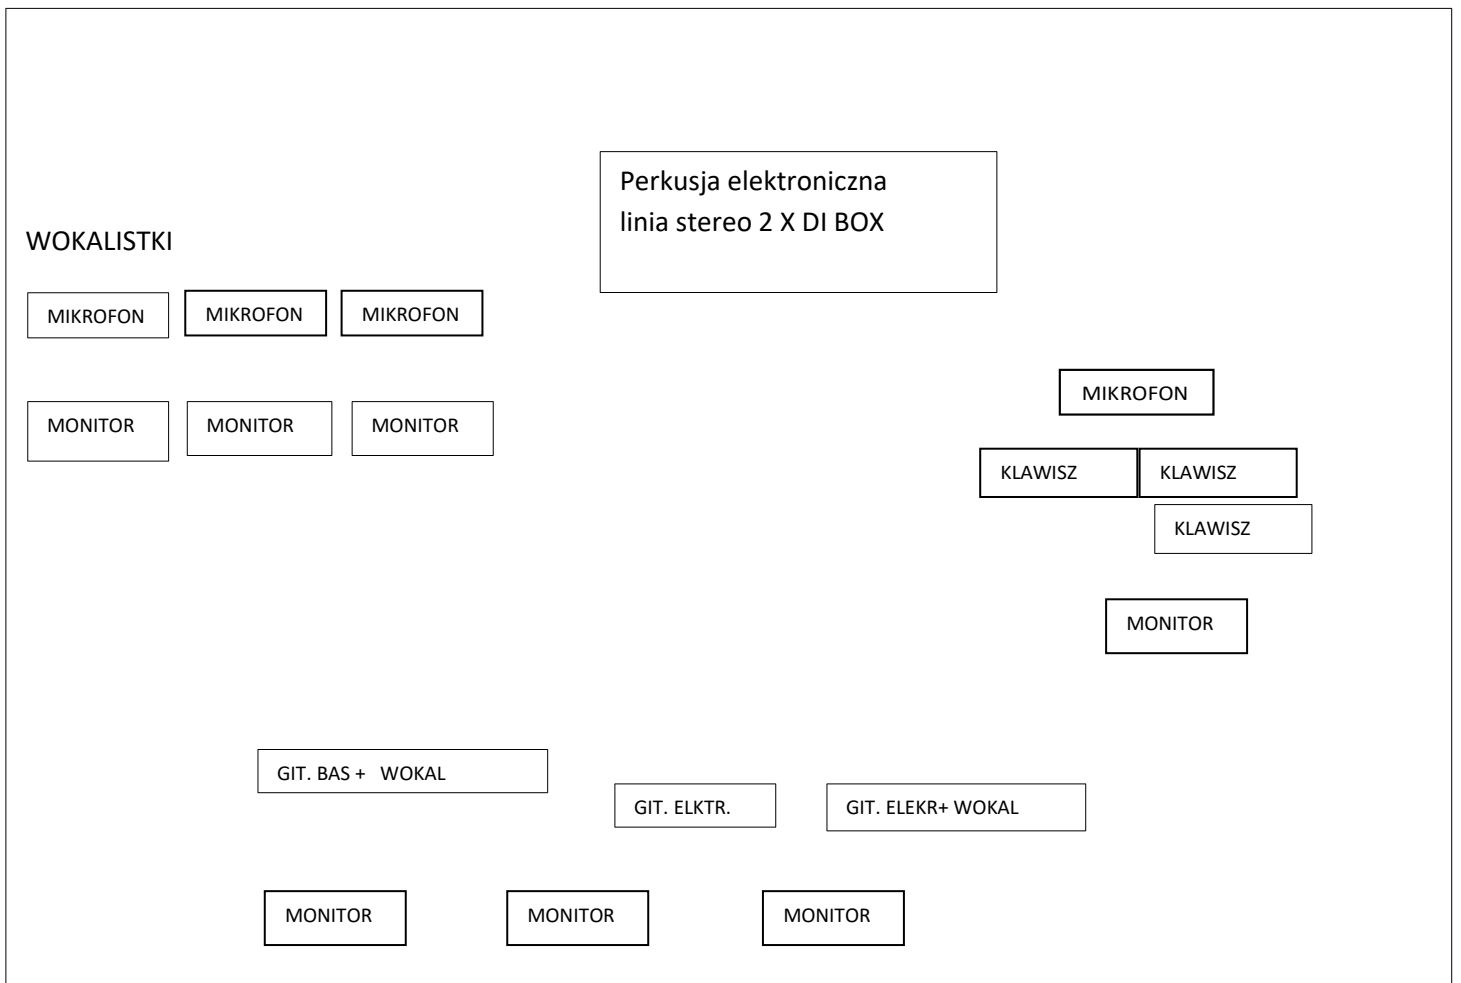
Perkusja elektroniczna
linia stereo 2 X DI BOX

WOKALISTKI

MIKROFON MIKROFON MIKROFON

MONITOR MONITOR MONITOR

MIKROFON

KLAWISZ KLAWISZ

KLAWISZ

MONITOR

GIT. BAS + WOKAL

GIT. ELKTR.

GIT. ELEKR+ WOKAL

MONITOR MONITOR MONITOR